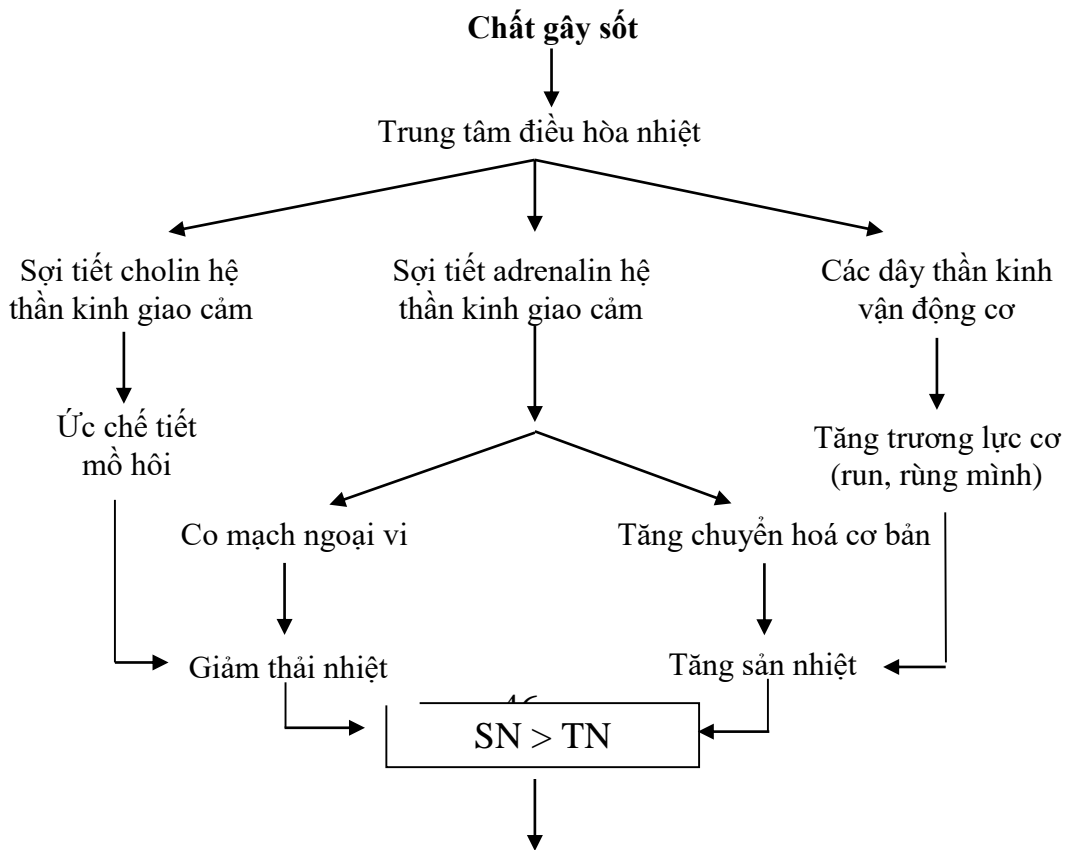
**Chất gây sốt**

Trung tâm điều hòa nhiệt

Sợi tiết cholin hệ thần kinh giao cảm

Sợi tiết adrenalin hệ thần kinh giao cảm

Các dây thần kinh vận động cơ

Ức chế tiết mồ hôi

Tăng trương lực cơ (run, rùng mình)

Co mạch ngoại vi

Tăng chuyển hoá cơ bản

Giảm thải nhiệt

Tăng sản nhiệt

46

SN > TN